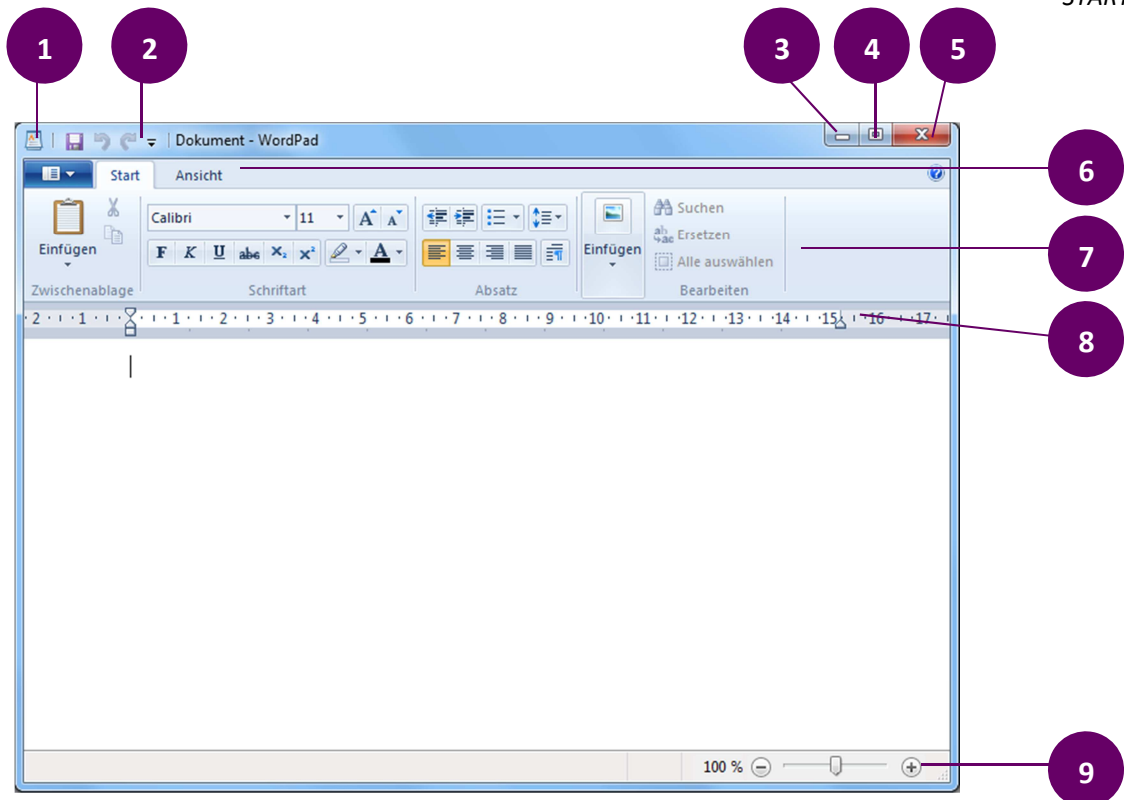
START

1

2

3

4

5

Dokument - WordPad

6

Start

Ansicht

7

Einfügen

Calibri

11

F K U abc $X_2$ $X^2$

A

Einfügen

Suchen

Ersetzen

Alle auswählen

Zwischenablage

Schriftart

Absatz

Bearbeiten

8

·2·1·1·2·3·4·5·6·7·8·9·10·11·12·13·14·15·16·17·

100 %

9